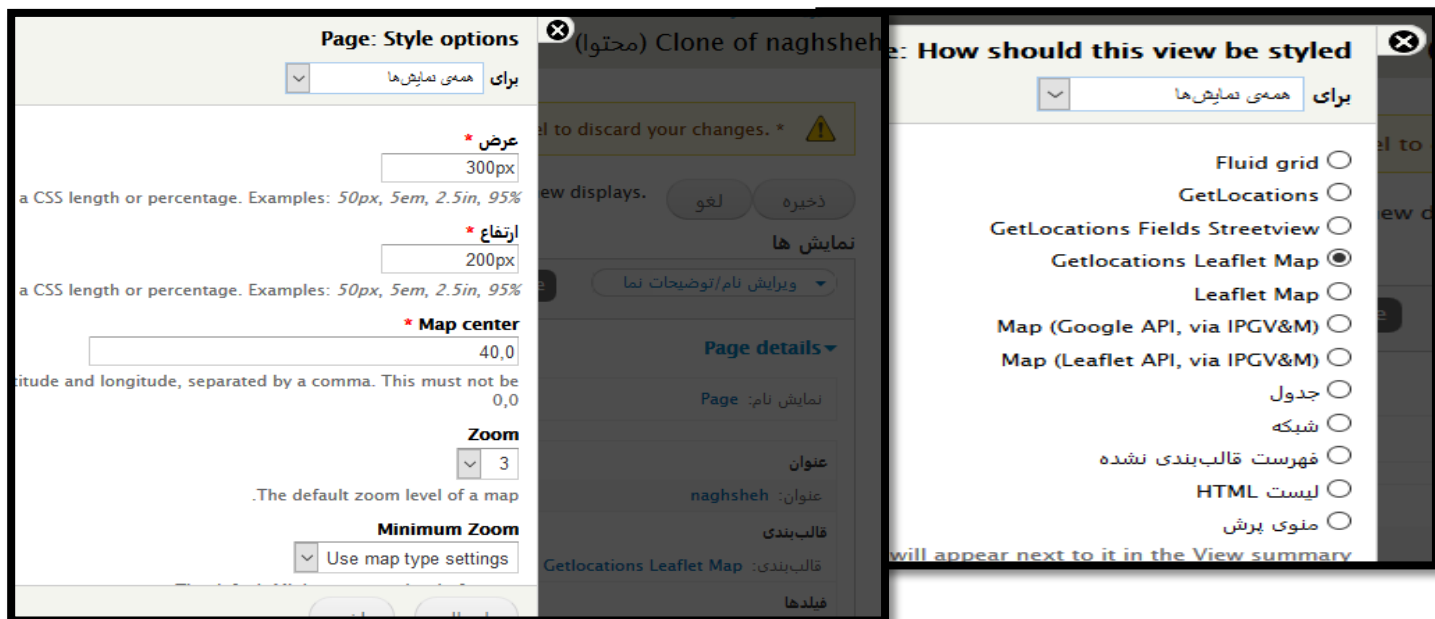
Page: Style options

برای همه‌ی نمایش‌ها

عرض *
300px
a CSS length or percentage. Examples: 50px, 5em, 2.5in, 95%

ارتفاع *
200px
a CSS length or percentage. Examples: 50px, 5em, 2.5in, 95%

* Map center
40,0
titude and longitude, separated by a comma. This must not be 0,0

Zoom
3
.The default zoom level of a map

Minimum Zoom
Use map type settings

(محتوا) Clone of naghsheh

l to discard your changes. *

ew displays.
ذخیره
لغو

نمایش ها
ویرایش نام/توضیحات نما

Page details
نمایش نام: Page

عنوان
عنوان: naghsheh

قالب‌بندی
قالب‌بندی: Getlocations Leaflet Map

فیلدها

e: How should this view be styled

برای همه‌ی نمایش‌ها

Fluid grid
GetLocations
GetLocations Fields Streetview
Getlocations Leaflet Map
Leaflet Map
Map (Google API, via IPGV&M)
Map (Leaflet API, via IPGV&M)
جدول
شبکه
فهرست قالب‌بندی نشده
لیست HTML
منوی پرش

will appear next to it in the View summary

l to

ew

e